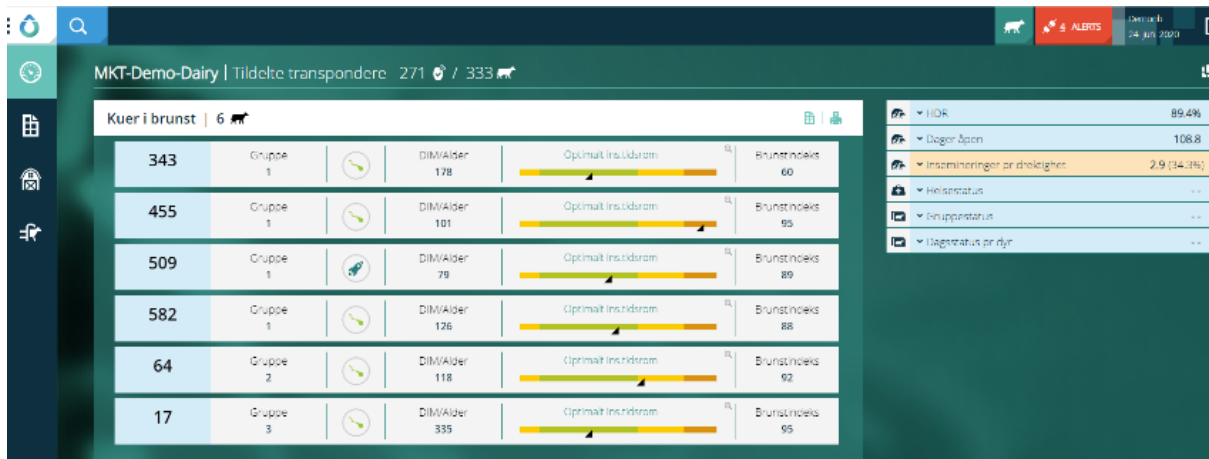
4 ALERTS

Demo
24. jun 2020

MKT-Demo-Dairy | Tildelte transpondere 271 / 333

Kuer i brunst | 6

| | | | |
|---|---|---|---|
| 343 | Gruppe 1 | DIM/Alder 178 | Optimalt inseminasjonstidsrom | Brunstindeks 60 |
| 455 | Gruppe 1 | DIM/Alder 101 | Optimalt inseminasjonstidsrom | Brunstindeks 95 |
| 509 | Gruppe 1 | DIM/Alder 79 | Optimalt inseminasjonstidsrom | Brunstindeks 89 |
| 582 | Gruppe 1 | DIM/Alder 126 | Optimalt inseminasjonstidsrom | Brunstindeks 88 |
| 64 | Gruppe 2 | DIM/Alder 118 | Optimalt inseminasjonstidsrom | Brunstindeks 92 |
| 17 | Gruppe 3 | DIM/Alder 335 | Optimalt inseminasjonstidsrom | Brunstindeks 95 |

| | |
|---|---|
| HDR | 89.4% |
| Dager åpen | 108.8 |
| Inseminasjoner pr drektighet | 2.9 (34.3%) |
| Helsestatus | -- |
| Gruppestatus | -- |
| Dagsstatus pr dyr | -- |